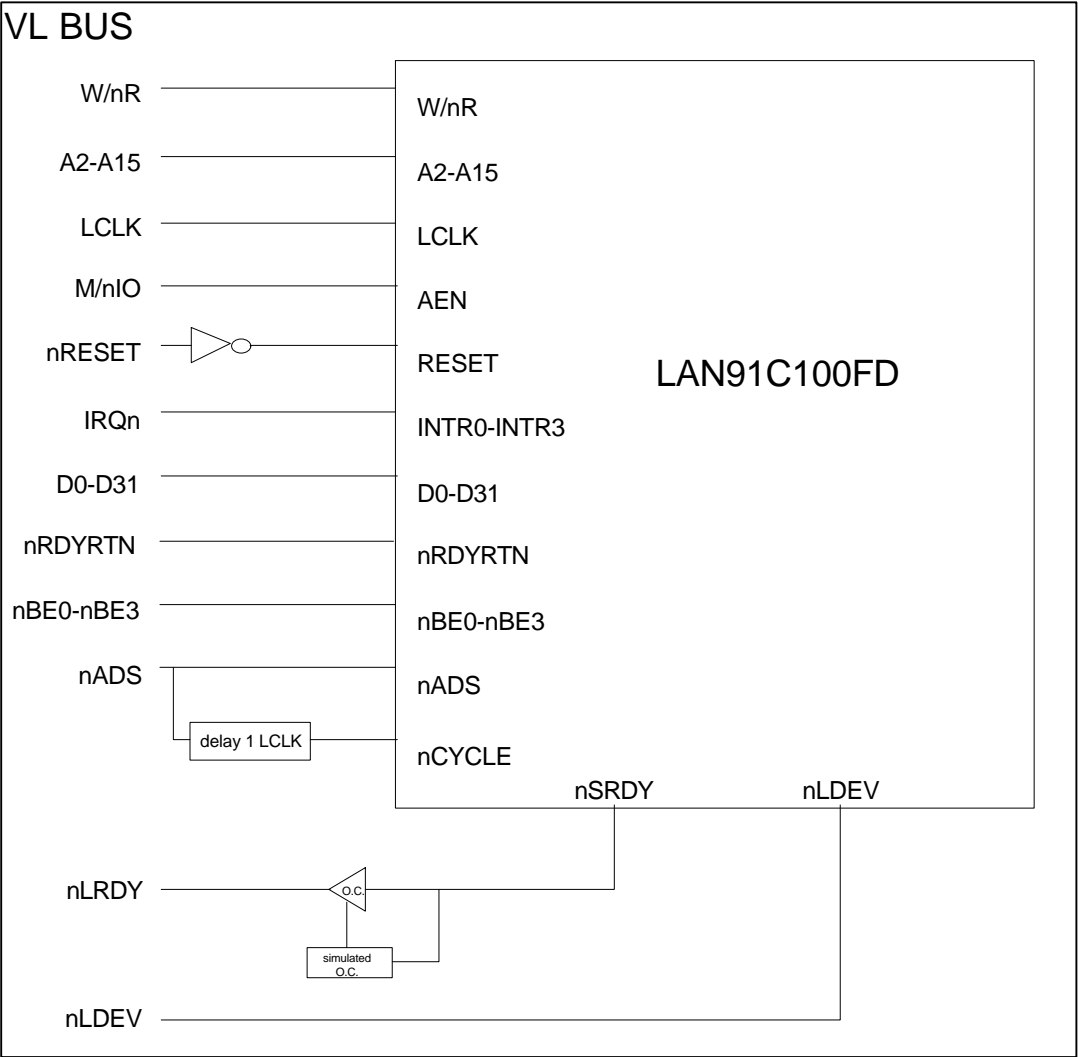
VL BUS

W/nR
A2-A15
LCLK
M/nIO
nRESET
IRQn
D0-D31
nRDYRTN
nBE0-nBE3
nADS

delay 1 LCLK

W/nR
A2-A15
LCLK
AEN
RESET
INTR0-INTR3
D0-D31
nRDYRTN
nBE0-nBE3
nADS
nCYCLE

LAN91C100FD

nSRDY
nLDEV

nLRDY
O.C.
simulated O.C.

nLDEV